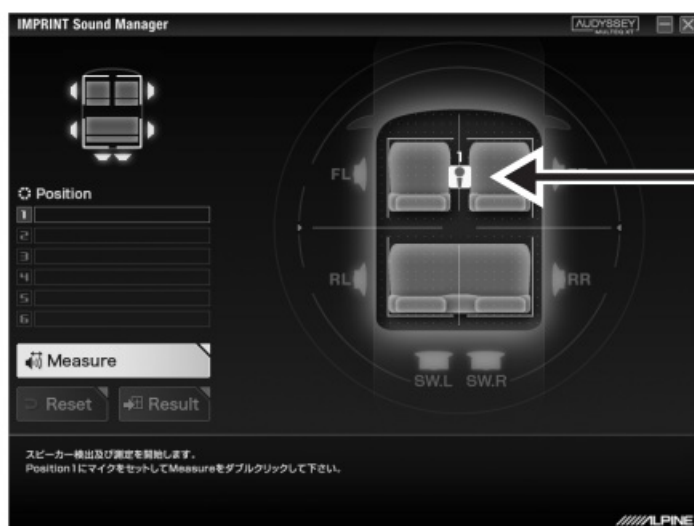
IMPRINT Sound Manager

AUDYSSEY MULTEQ XT

Position

1
2
3
4
5
6

Measure

Reset

Result

FL

1

RL

RR

SW.L SW.R

スピーカー検出及び測定を開始します。
Position 1にマイクをセットしてMeasureをダブルクリックして下さい。

ALPINE